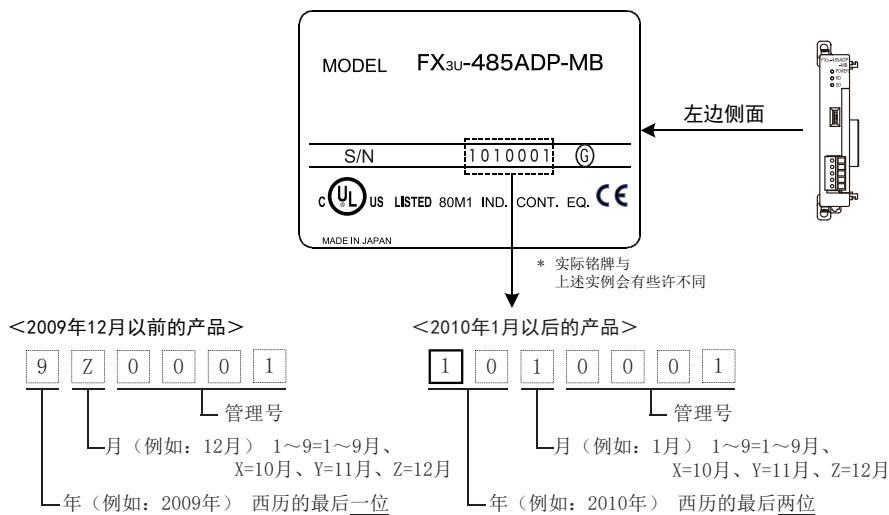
MODEL FX3U-485ADP-MB

S/N 1010001 G

c UL us LISTED 80M1 IND. CONT. EQ. CE

MADE IN JAPAN

左边侧面

FX3U-485ADP-MB POWER RD SD

* 实际铭牌与上述实例会有些许不同

<2009年12月以前的产品>

9 Z 0 0 0 1

管理号

月（例如：12月） 1～9=1～9月、X=10月、Y=11月、Z=12月

年（例如：2009年） 西历的最后一位

<2010年1月以后的产品>

1 0 1 0 0 0 1

管理号

月（例如：1月） 1～9=1～9月、X=10月、Y=11月、Z=12月

年（例如：2010年） 西历的最后两位